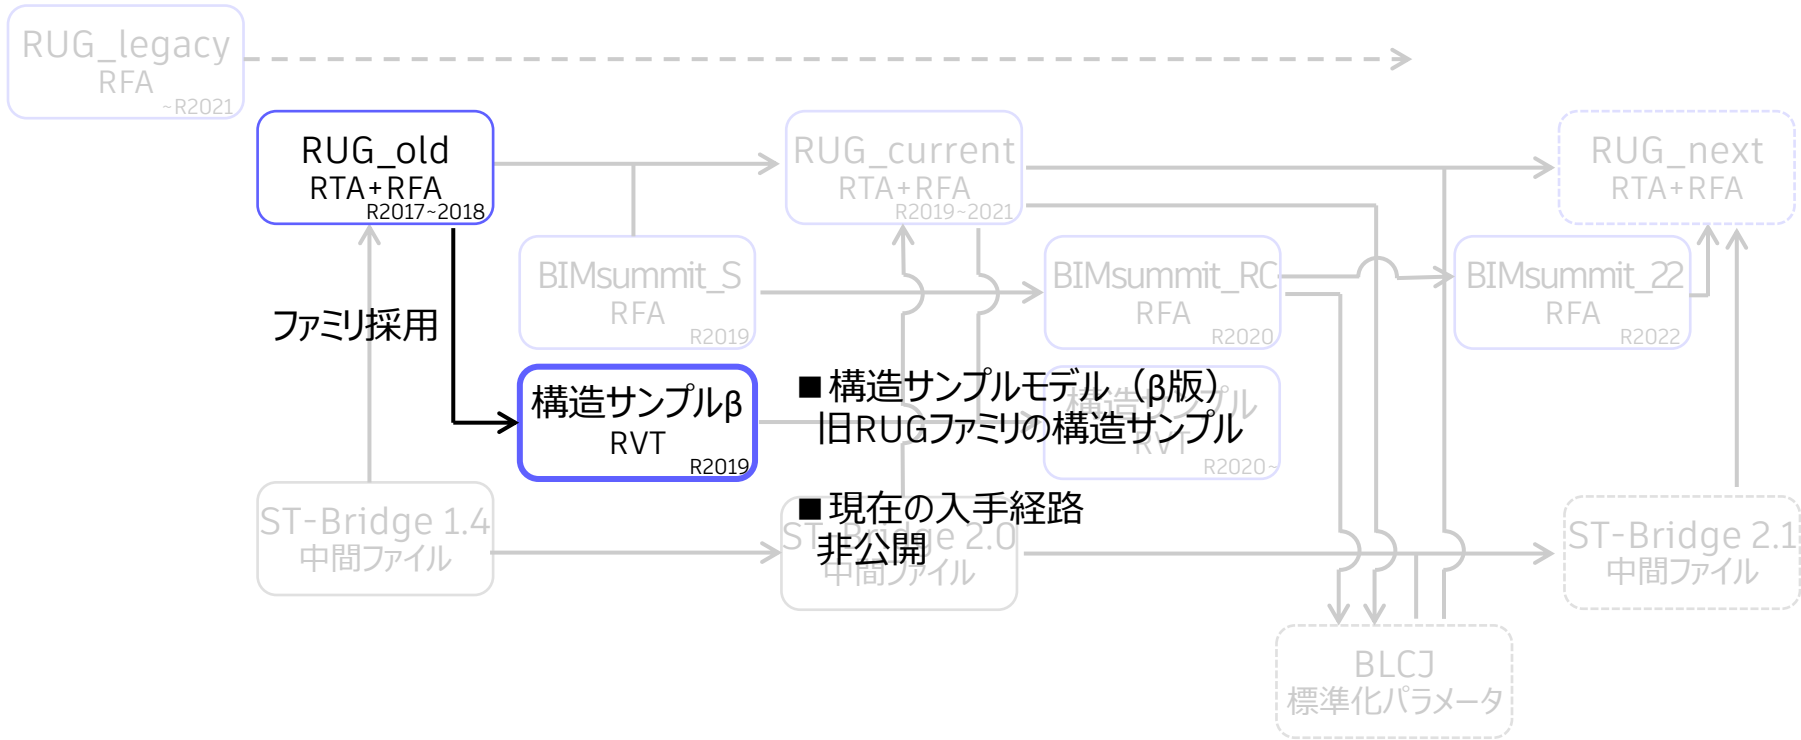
RUG_legacy
RFA
~R2021

RUG_old
RTA+RFA
R2017~2018

RUG_current
RTA+RFA
R2019~2021

RUG_next
RTA+RFA

BIMsummit_S
RFA
R2019

BIMsummit_RC
RFA
R2020

BIMsummit_22
RFA
R2022

ファミリ採用

構造サンプルβ
RVT
R2019

■構造サンプルモデル（β版）
旧RUGファミリの構造サンプル

R2020~

■現在の入手経路
非公開

ST-Bridge 1.4
中間ファイル

ST-Bridge 2.0
中間ファイル

ST-Bridge 2.1
中間ファイル

BLCJ
標準化パラメータ